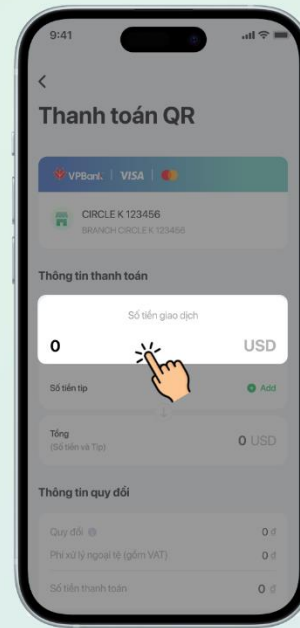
9:41

<

Thanh toán QR

VPBank | VISA

CIRCLE K 123456
BRANCH CIRCLE K 123456

Thông tin thanh toán

Số tiền giao dịch

0 USD

Số tiền tip
Add

Tổng
(Số tiền và Tip)
0 USD

Thông tin quy đổi

Quy đổi 0 đ

Phí xử lý ngoại tệ (gồm VAT) 0 đ

Số tiền thanh toán 0 đ